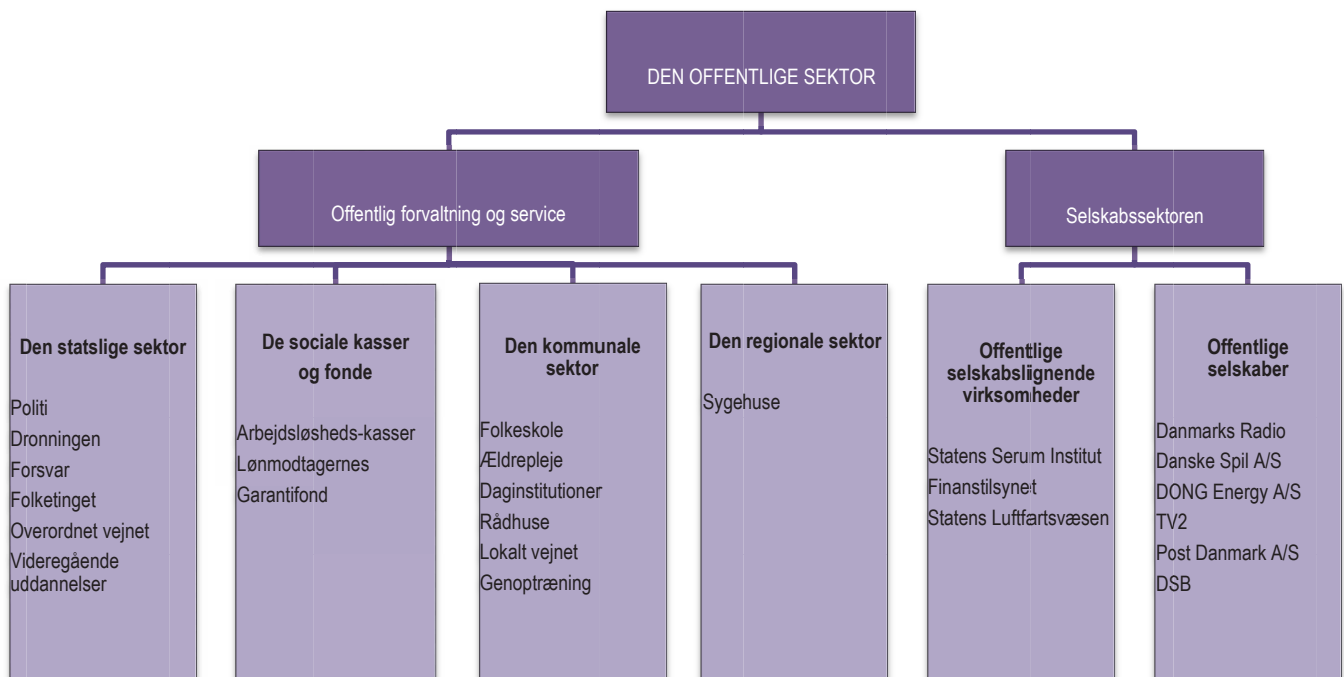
DEN OFFENTLIGE SEKTOR

Offentlig forvaltning og service

Selskabssektoren

Den statslige sektor

Politi
Dronningen
Forsvar
Folketinget
Overordnet vejnet
Videregående uddannelser

De sociale kasser og fonde

Arbejdsløsheds-kasser
Lønmodtagernes
Garantifond

Den kommunale sektor

Folkeskole
Ældrepleje
Daginstitutioner
Rådhuse
Lokalt vejnet
Genoptræning

Den regionale sektor

Sygehuse

Offentlige selskabslignende virksomheder

Statens Serum Institut
Finanstilsynet
Statens Luftfartsvæsen

Offentlige selskaber

Danmarks Radio
Danske Spil A/S
DONG Energy A/S
TV2
Post Danmark A/S
DSB